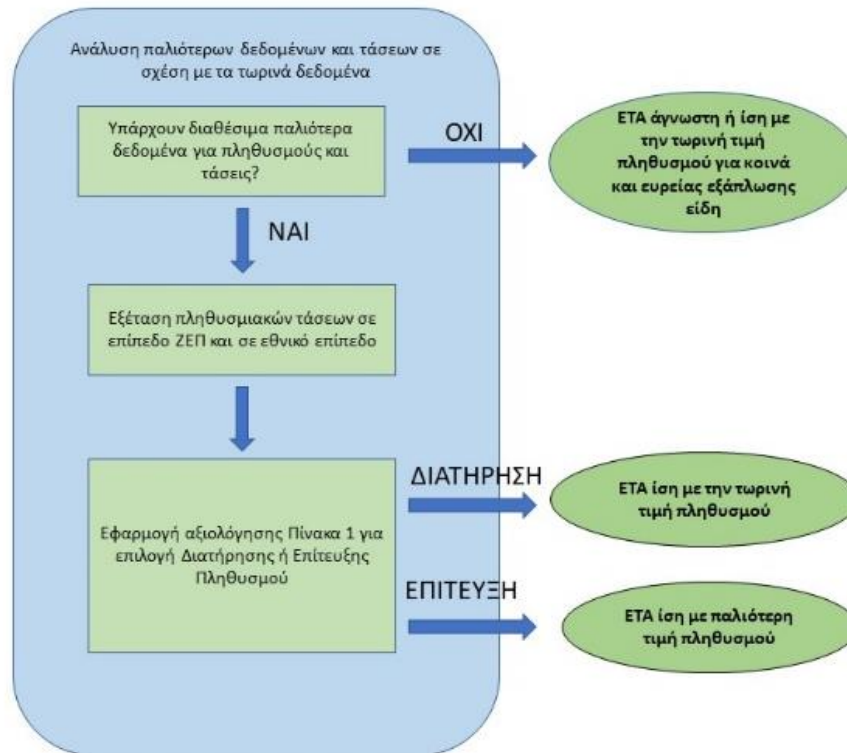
Ανάλυση παλιότερων δεδομένων και τάσεων σε σχέση με τα τωρινά δεδομένα

Υπάρχουν διαθέσιμα παλιότερα δεδομένα για πληθυσμούς και τάσεις?

ΟΧΙ

ΕΤΑ άγνωστη ή ίση με την τωρινή τιμή πληθυσμού για κοινά και ευρείας εξάπλωσης είδη

ΝΑΙ

Εξέταση πληθυσμιακών τάσεων σε επίπεδο ΖΕΠ και σε εθνικό επίπεδο

Εφαρμογή αξιολόγησης Πίνακα 1 για επιλογή Διατήρησης ή Επίτευξης Πληθυσμού

ΔΙΑΤΗΡΗΣΗ

ΕΤΑ ίση με την τωρινή τιμή πληθυσμού

ΕΠΙΤΕΥΞΗ

ΕΤΑ ίση με παλιότερη τιμή πληθυσμού